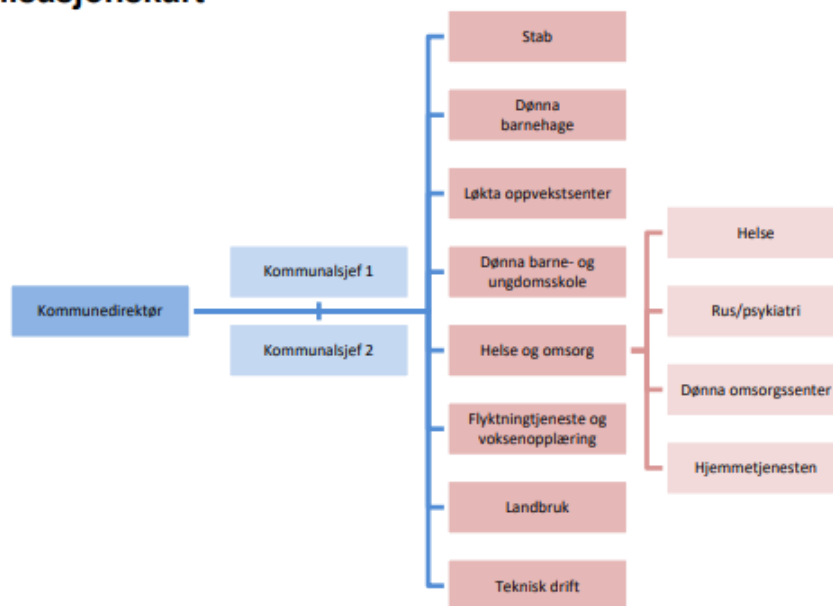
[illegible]

Kommunedirektør

Kommunalsjef 1

Kommunalsjef 2

Stab

Dønna barnehage

Løkta oppvekstsenter

Dønna barne- og ungdomsskole

Helse og omsorg

Flyktningtjeneste og voksenopplæring

Landbruk

Teknisk drift

Helse

Rus/psykiatri

Dønna omsorgssenter

Hjemmetjenesten